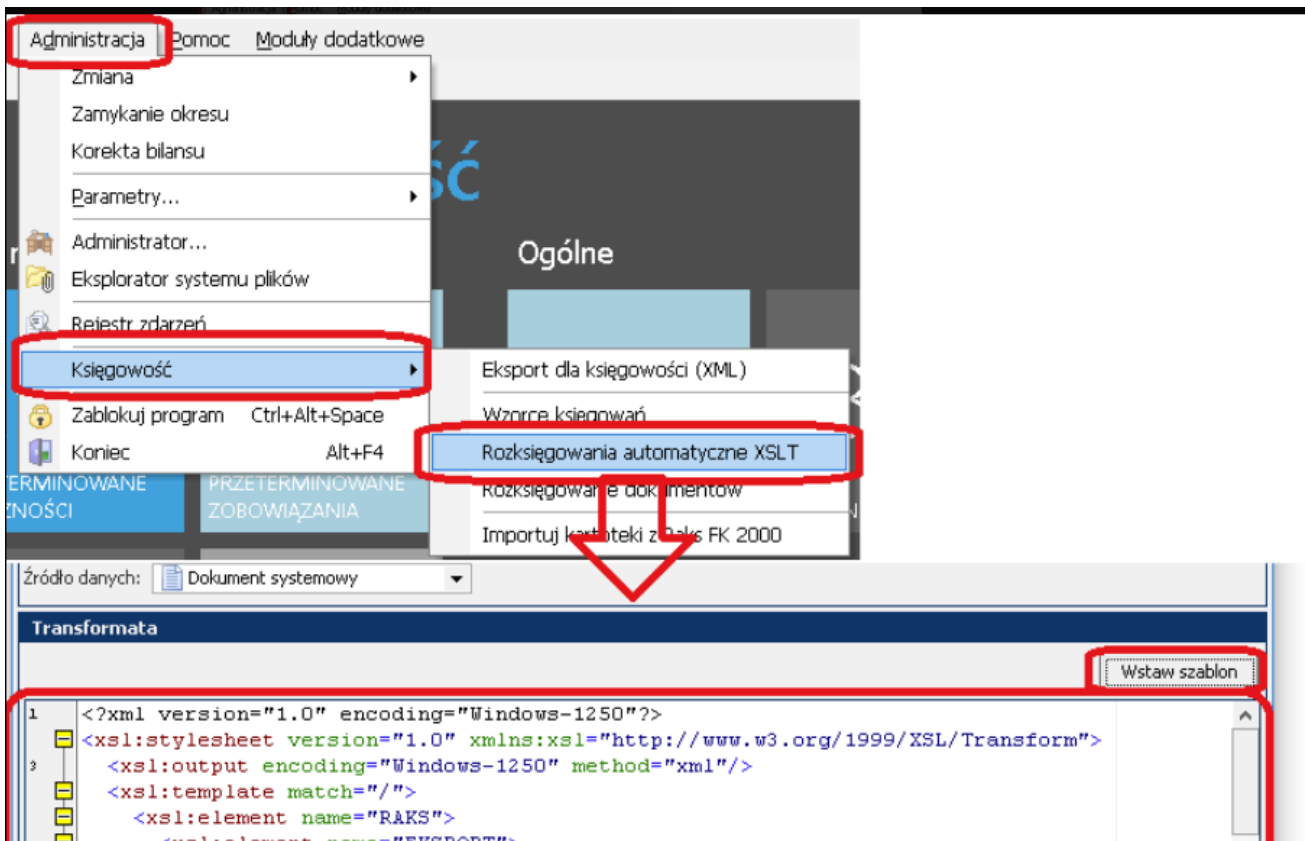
Administracja Pomoc Moduły dodatkowe

Zmiana
Zamykanie okresu
Korekta bilansu
Parametry...
Administrator...
Eksplorator systemu plików
Rejestr zdarzeń
Księgowość
Zablokuj program Ctrl+Alt+Space
Koniec Alt+F4

ść
Ogólne

Eksport dla księgowości (XML)
Wzorce księgowań
Rozksięgowania automatyczne XSLT
Rozksięgowanie dokumentów
Importuj kartoteki z Raks FK 2000

ERMINOWANE
NOŚCI
PRZETERMINOWANE
ZOBOWIĄZANIA

Źródło danych: Dokument systemowy

Transformata

Wstaw szablon

1 <?xml version="1.0" encoding="Windows-1250"?>
<xsl:stylesheet version="1.0" xmlns:xsl="http://www.w3.org/1999/XSL/Transform">
3 <xsl:output encoding="Windows-1250" method="xml"/>
<xsl:template match="/">
<xsl:element name="RAKS">
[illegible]